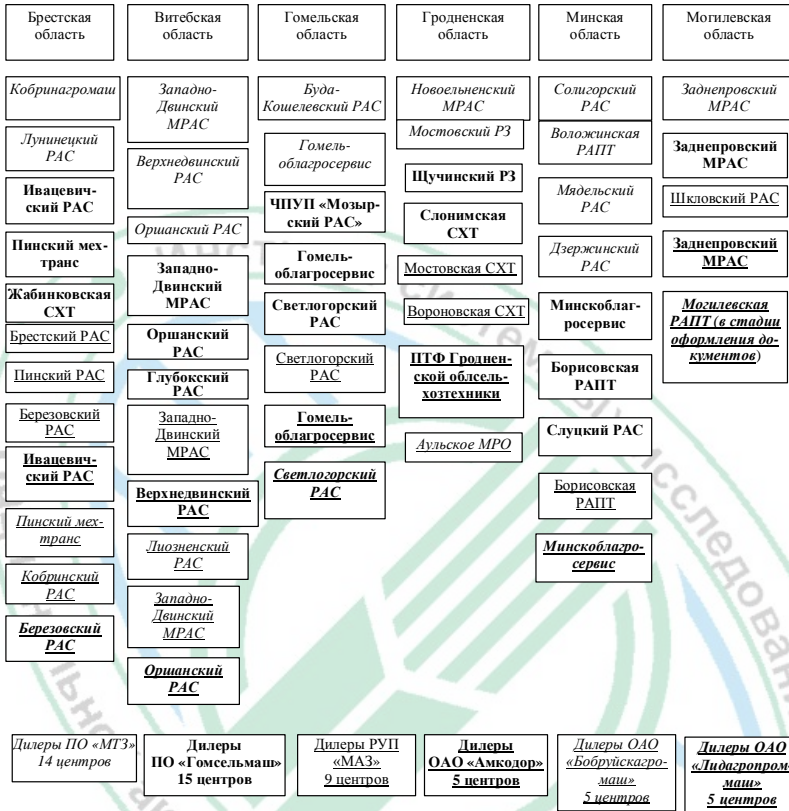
Брестская область

Кобринагромаш

Лунинецкий РАС

Ивацевичский РАС

Пинский мехтранс

Жабинковская СХТ

Брестский РАС

Пинский РАС

Березовский РАС

Ивацевичский РАС

Пинский мехтранс

Кобринский РАС

Березовский РАС

Витебская область

Западно-Двинский МРАС

Верхнедвинский РАС

Оршанский РАС

Западно-Двинский МРАС

Оршанский РАС

Глубокский РАС

Западно-Двинский МРАС

Верхнедвинский РАС

Лиозненский РАС

Западно-Двинский МРАС

Оршанский РАС

Гомельская область

Буда-Кошелевский РАС

Гомельоблагросервис

ЧПУП «Мозырский РАС»

Гомельоблагросервис

Светлогорский РАС

Светлогорский РАС

Гомельоблагросервис

Светлогорский РАС

Гродненская область

Новоельненский МРАС

Мостовский РЗ

Щучинский РЗ

Слонимская СХТ

Мостовская СХТ

Вороновская СХТ

ПТФ Гродненской облсельхозтехники

Аульское МРО

Минская область

Солигорский РАС

Воложинская РАПТ

Мядельский РАС

Дзержинский РАС

Минскоблагросервис

Борисовская РАПТ

Слуцкий РАС

Борисовская РАПТ

Минскоблагросервис

Могилевская область

Заднепровский МРАС

Заднепровский МРАС

Шкловский РАС

Заднепровский МРАС

Могилевская РАПТ (в стадии оформления документов)

Дилеры ПО «МТЗ» 14 центров

Дилеры ПО «Гомсельмаш» 15 центров

Дилеры РУП «МАЗ» 9 центров

Дилеры ОАО «Амкодор» 5 центров

Дилеры ОАО «Бобруйскагромаш» 5 центров

Дилеры ОАО «Лидагропромаш» 5 центров